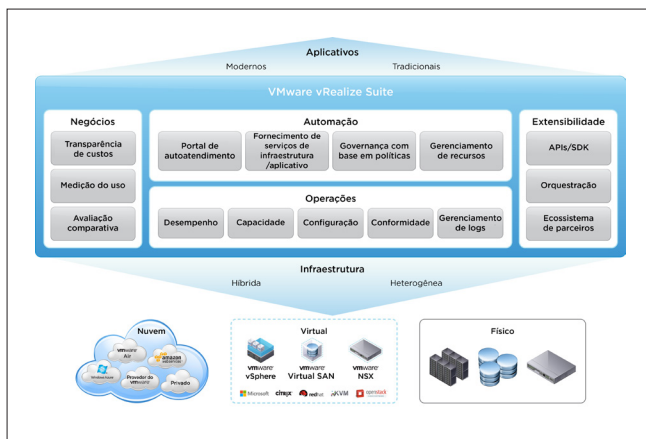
Aplicativos

Modernos

Tradicionais

VMware vRealize Suite

Negócios

Transparência de custos

Medição do uso

Avaliação comparativa

Automação

Portal de autoatendimento

Fornecimento de serviços de infraestrutura /aplicativo

Governança com base em políticas

Gerenciamento de recursos

Operações

Desempenho

Capacidade

Configuração

Conformidade

Gerenciamento de logs

Extensibilidade

APIs/SDK

Orquestração

Ecossistema de parceiros

Infraestrutura

Híbrida

Heterogênea

Nuvem

vmware Air

amazon web services

Windows Azure

Provedor do vmware

Privado

Virtual

vmware vSphere

vmware Virtual SAN

vmware NSX

Microsoft

citrix

redhat

KVM

openstack

Físico